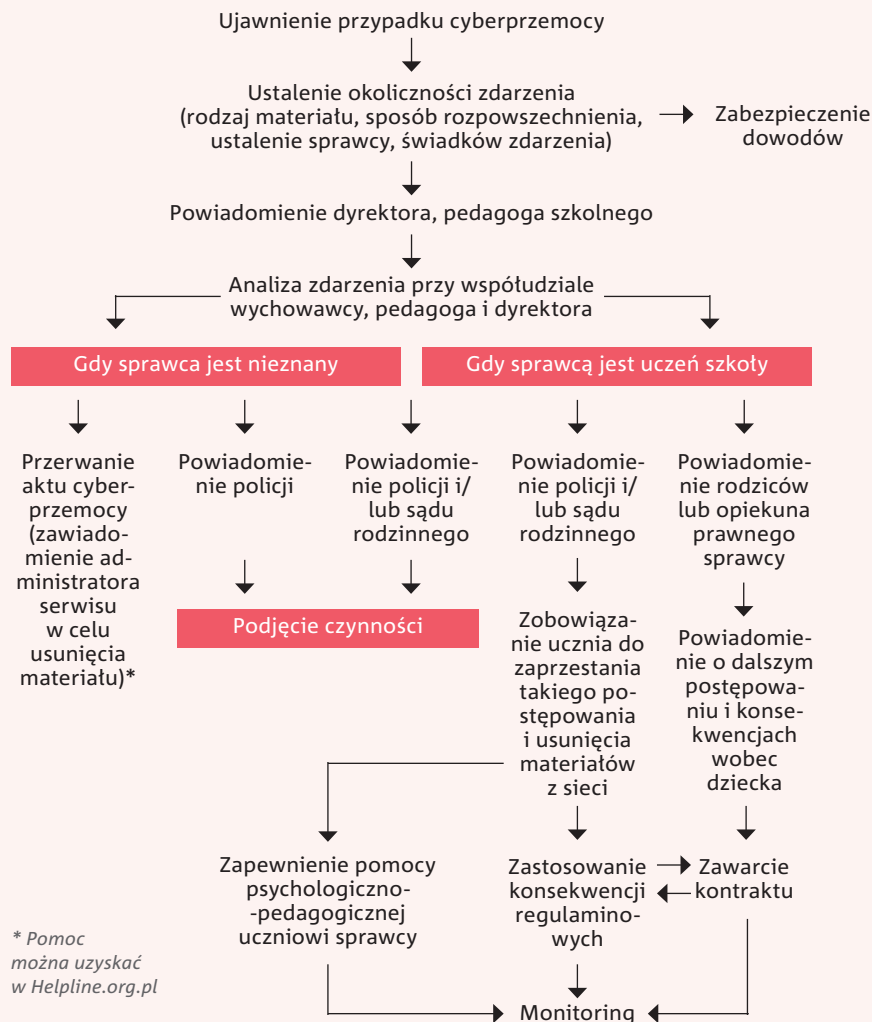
Ujawnienie przypadku cyberprzemocy

Ustalenie okoliczności zdarzenia (rodzaj materiału, sposób rozpowszechnienia, ustalenie sprawcy, świadków zdarzenia)

Zabezpieczenie dowodów

Powiadomienie dyrektora, pedagoga szkolnego

Analiza zdarzenia przy współudziale wychowawcy, pedagoga i dyrektora

Gdy sprawca jest nieznany

Gdy sprawcą jest uczeń szkoły

Przerwanie aktu cyberprzemocy (zawiadomienie administratora serwisu w celu usunięcia materiału)*

Powiadomienie policji

Powiadomienie policji i/lub sądu rodzinnego

Powiadomienie policji i/lub sądu rodzinnego

Powiadomienie rodziców lub opiekuna prawnego sprawcy

Podjęcie czynności

Zobowiązanie ucznia do zaprzestania takiego postępowania i usunięcia materiałów z sieci

Powiadomienie o dalszym postępowaniu i konsekwencjach wobec dziecka

Zapewnienie pomocy psychologiczno--pedagogicznej uczniowi sprawcy

Zastosowanie konsekwencji regulaminowych

Zawarcie kontraktu

* Pomoc można uzyskać w Helpline.org.pl

Monitoring